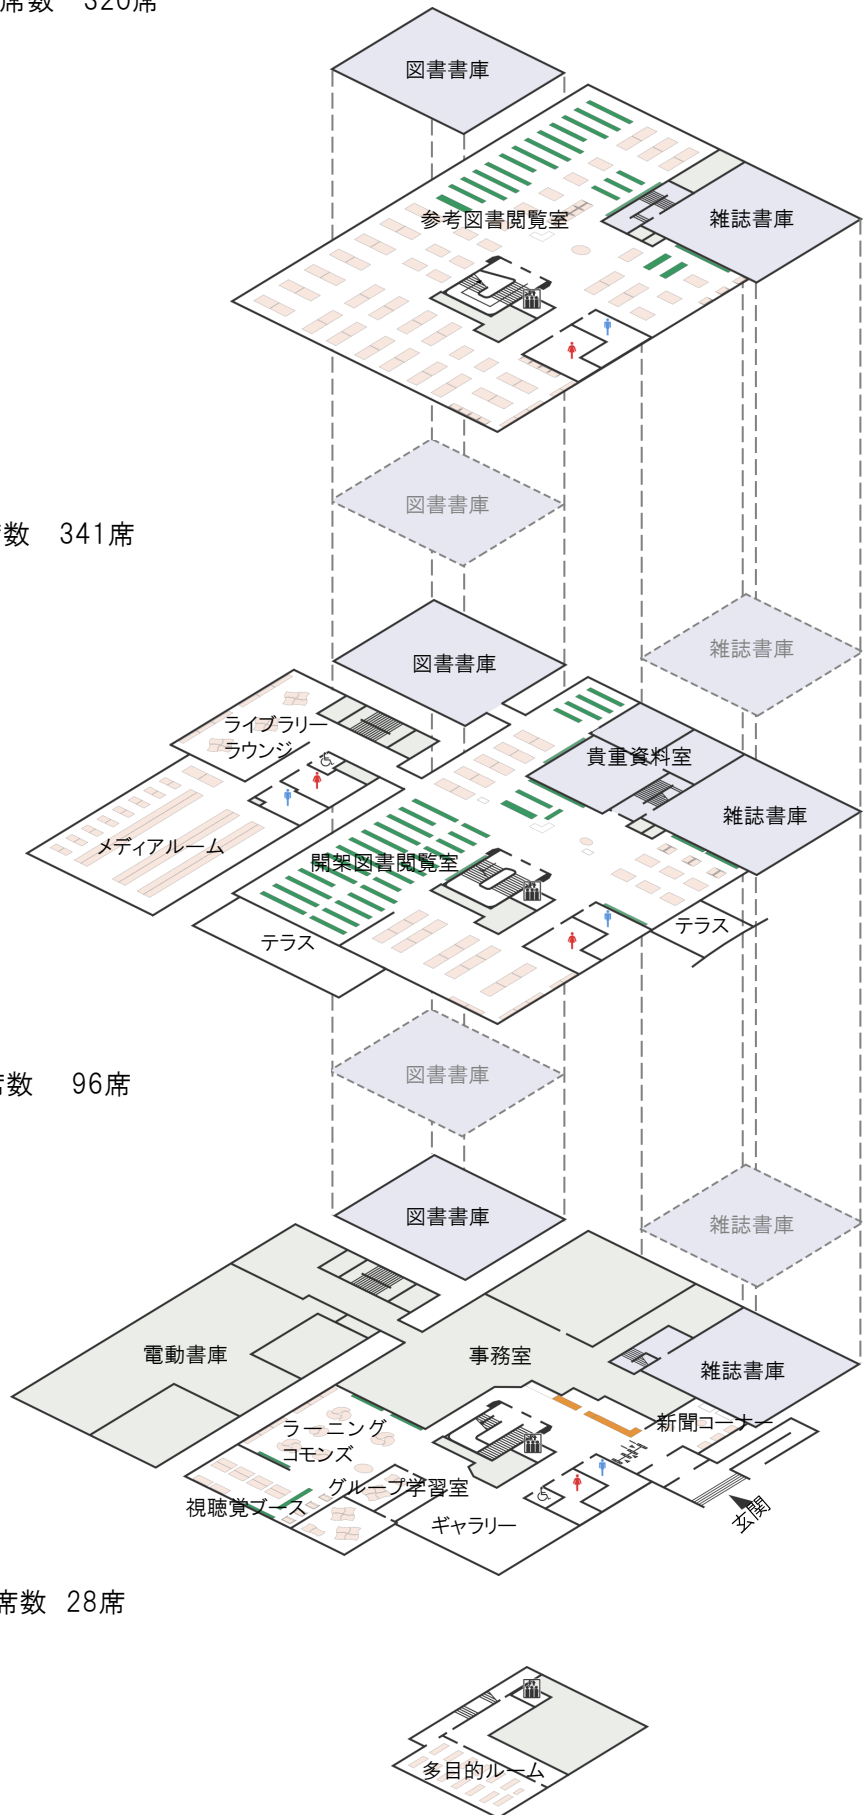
席数　320席

図書書庫

参考図書閲覧室

雑誌書庫

数　341席

図書書庫

雑誌書庫

図書書庫

ライブラリーラウンジ

貴重資料室

雑誌書庫

メディアルーム

開架図書閲覧室

テラス

テラス

数　96席

図書書庫

雑誌書庫

図書書庫

電動書庫

事務室

雑誌書庫

新聞コーナー

ラーニングコモンズ

グループ学習室

視聴覚ブース

ギャラリー

玄関

席数　28席

多目的ルーム